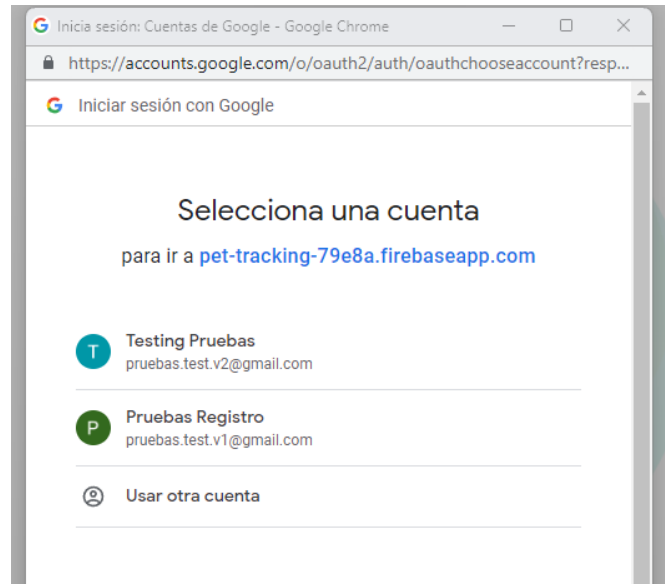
Inicia sesión: Cuentas de Google - Google Chrome

https://accounts.google.com/o/oauth2/auth/oauthchooseaccount?resp...

Iniciar sesión con Google

Selecciona una cuenta

para ir a pet-tracking-79e8a.firebaseapp.com

T Testing Pruebas
pruebas.test.v2@gmail.com

P Pruebas Registro
pruebas.test.v1@gmail.com

Usar otra cuenta